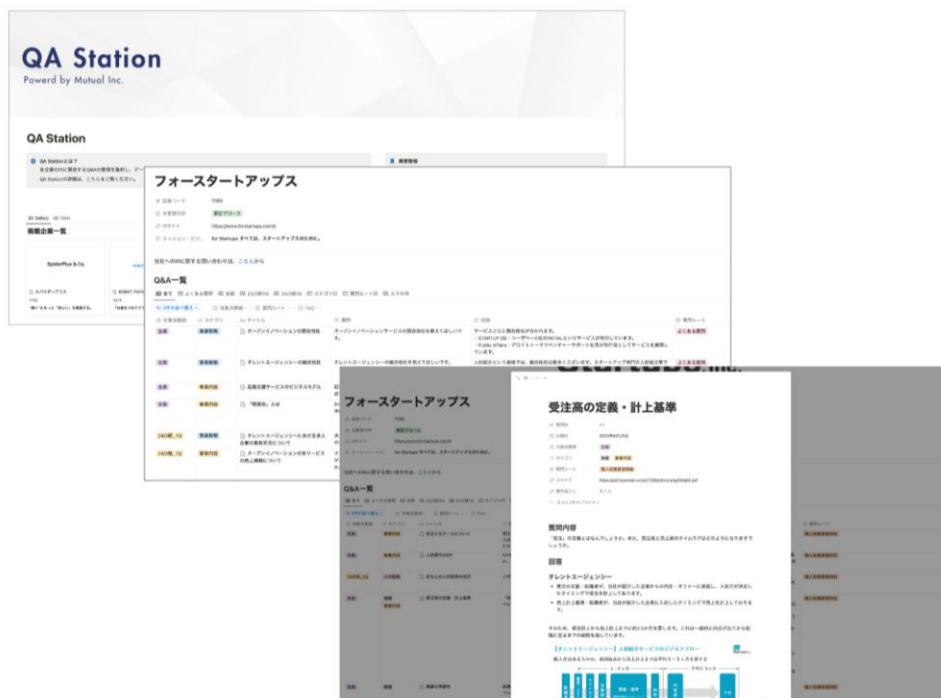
QA Station
Powerd by Mutual Inc.

QA Station

QA Stationとは？

掲載企業一覧

SpiderPlus & Co.

フォースタートアップス

for Startups すべては、スタートアップの成長に。

当社へのIRに関する問い合わせは、こちらから

Q&A一覧

全て　よくある質問

オープンイノベーションの競合他社

タレントエージェンシーの競合他社

起業支援サービスのビジネスモデル

「開業前」とは

タレントエージェンシーにおける求人企業の業種方針について

オープンイノベーションの各サービスの売上規模について

よくある質問

フォースタートアップス

for Startups すべては、スタートアップの成長に。

当社へのIRに関する問い合わせは、こちらから

Q&A一覧

受注高の定義・計上基準

質問内容

回答

タレントエージェンシー

【タレントエージェンシー】人材紹介サービスのビジネスフロー